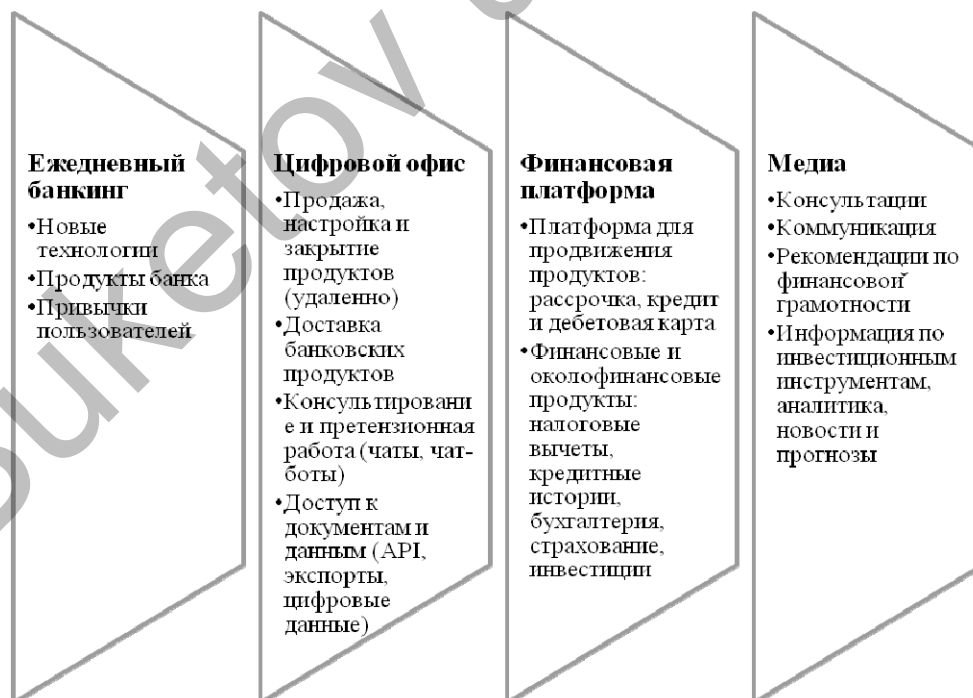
Ежедневный банкинг
•Новые технологии
•Продукты банка
•Привычки пользователей

Цифровой офис
•Продажа, настройка и закрытие продуктов (удаленно)
•Доставка банковских продуктов
•Консультировани е и претензионная работа (чаты, чат-боты)
•Доступ к документам и данным (API, экспорты, цифровые данные)

Финансовая платформа
•Платформа для продвижения продуктов: рассрочка, кредит и дебетовая карта
•Финансовые и околофинансовые продукты: налоговые вычеты, кредитные истории, бухгалтерия, страхование, инвестиции

Медиа
•Консультации
•Коммуникация
•Рекомендации по финансовой грамотности
•Информация по инвестиционным инструментам, аналитика, новости и прогнозы

sukletov